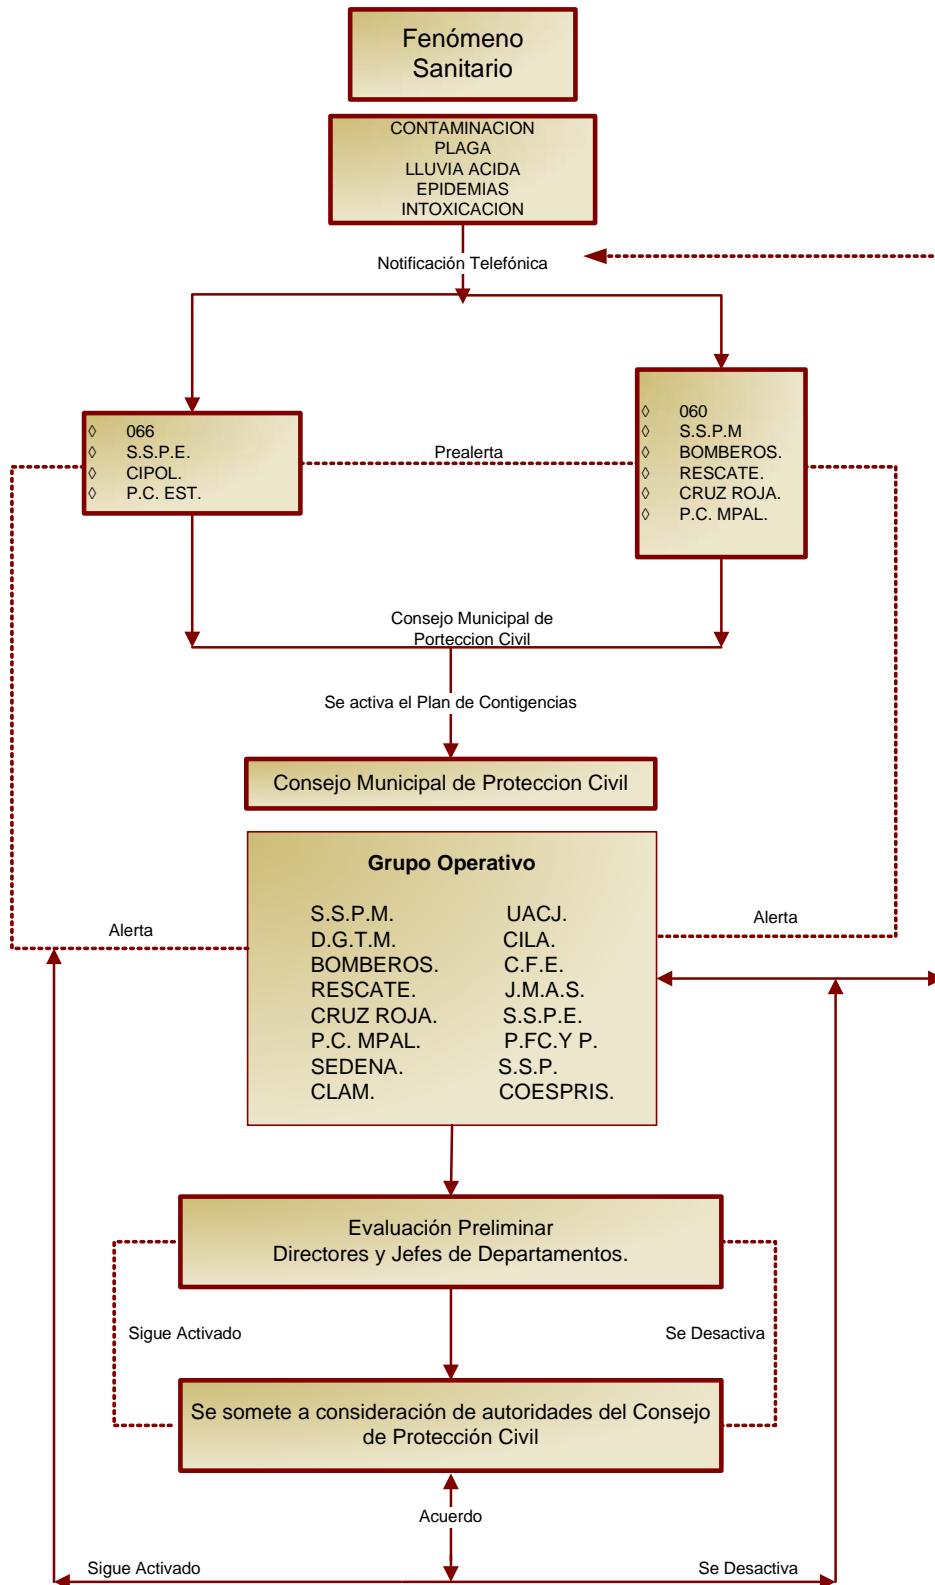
Fenómeno Sanitario

CONTAMINACION
PLAGA
LLUVIA ACIDA
EPIDEMIAS
INTOXICACION

Notificación Telefónica

◊ 066
◊ S.S.P.E.
◊ CIPOL.
◊ P.C. EST.

Prealerta

◊ 060
◊ S.S.P.M
◊ BOMBEROS.
◊ RESCATE.
◊ CRUZ ROJA.
◊ P.C. MPAL.

Consejo Municipal de Porteccion Civil

Se activa el Plan de Contigencias

Consejo Municipal de Proteccion Civil

Grupo Operativo

S.S.P.M.
D.G.T.M.
BOMBEROS.
RESCATE.
CRUZ ROJA.
P.C. MPAL.
SEDENA.
CLAM.

UACJ.
CILA.
C.F.E.
J.M.A.S.
S.S.P.E.
P.FC.Y P.
S.S.P.
COESPRIS.

Alerta

Alerta

Evaluación Preliminar
Directores y Jefes de Departamentos.

Sigue Activado

Se Desactiva

Se somete a consideración de autoridades del Consejo de Protección Civil

Acuerdo

Sigue Activado

Se Desactiva